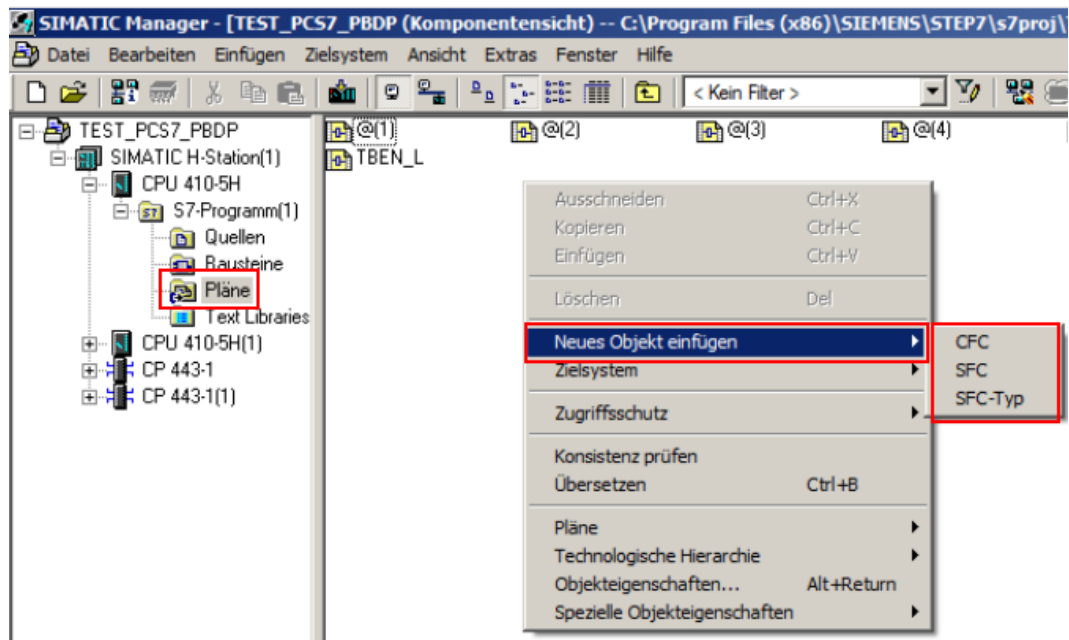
SIMATIC Manager - [TEST_PCS7_PBDP (Komponentensicht) -- C:\Program Files (x86)\SIEMENS\STEP7\s7proj\

Datei Bearbeiten Einfügen Zielsystem Ansicht Extras Fenster Hilfe

< Kein Filter >

TEST_PCS7_PBDP
SIMATIC H-Station(1)
CPU 410-5H
S7-Programm(1)
Quellen
Bausteine
Pläne
Text Libraries
CPU 410-5H(1)
CP 443-1
CP 443-1(1)

@(1)
@(2)
@(3)
@(4)
TBEN_L

Ausschneiden Ctrl+X
Kopieren Ctrl+C
Einfügen Ctrl+V
Löschen Del
Neues Objekt einfügen
Zielsystem
Zugriffsschutz
Konsistenz prüfen
Übersetzen Ctrl+B
Pläne
Technologische Hierarchie
Objekteigenschaften... Alt+Return
Spezielle Objekteigenschaften

CFC
SFC
SFC-Typ